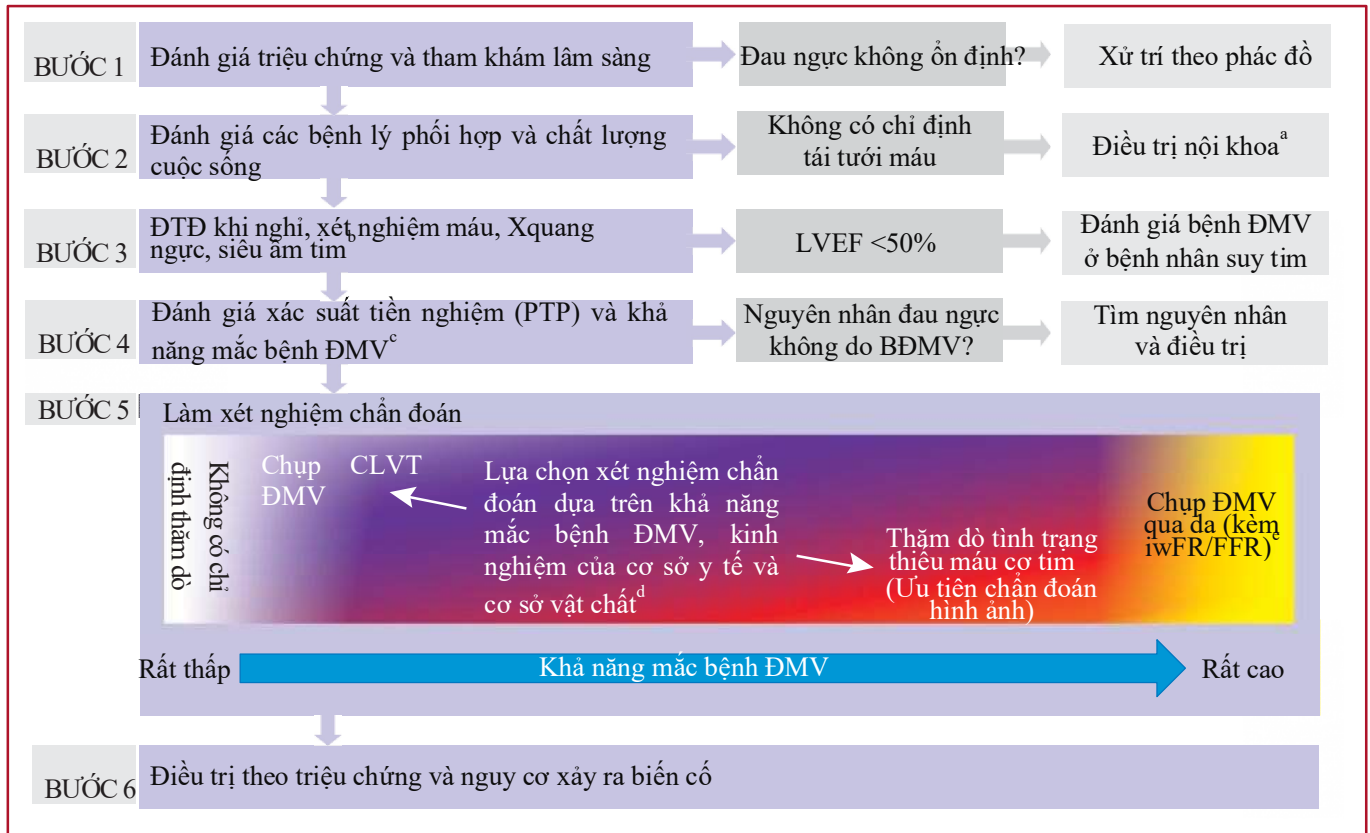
BƯỚC 1 Đánh giá triệu chứng và tham khám lâm sàng

Đau ngực không ổn định?

Xử trí theo phác đồ

BƯỚC 2 Đánh giá các bệnh lý phối hợp và chất lượng cuộc sống

Không có chỉ định tái tưới máu

Điều trị nội khoa$^a$

BƯỚC 3 ĐTĐ khi nghỉ, xét nghiệm máu, Xquang ngực, siêu âm tim$^b$

LVEF <50%

Đánh giá bệnh ĐMV ở bệnh nhân suy tim

BƯỚC 4 Đánh giá xác suất tiền nghiệm (PTP) và khả năng mắc bệnh ĐMV$^c$

Nguyên nhân đau ngực không do BĐMV?

Tìm nguyên nhân và điều trị

BƯỚC 5 Làm xét nghiệm chẩn đoán

Không có chỉ định thăm dò

Chụp CLVT ĐMV

Lựa chọn xét nghiệm chẩn đoán dựa trên khả năng mắc bệnh ĐMV, kinh nghiệm của cơ sở y tế và cơ sở vật chất$^d$

Thăm dò tình trạng thiếu máu cơ tim (Ưu tiên chẩn đoán hình ảnh)

Chụp ĐMV qua da (kèm iwFR/FFR)$^e$

Rất thấp

Khả năng mắc bệnh ĐMV

Rất cao

BƯỚC 6 Điều trị theo triệu chứng và nguy cơ xảy ra biến cố